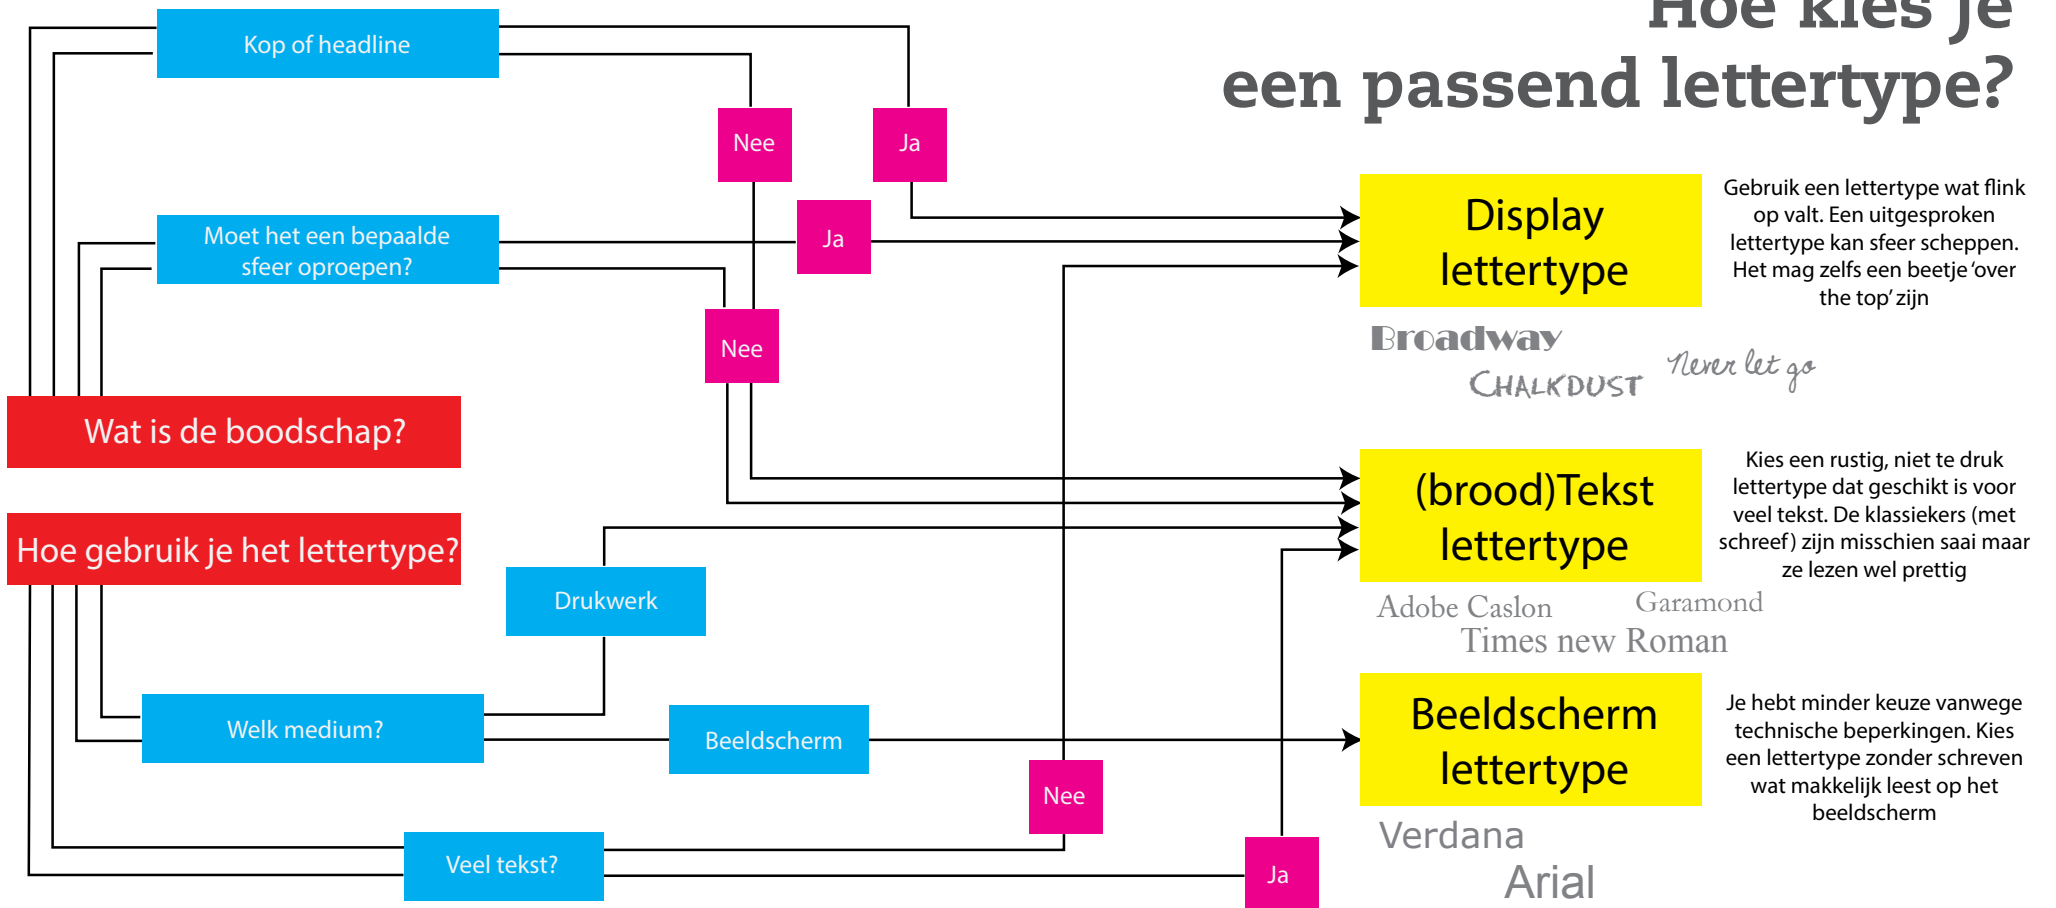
Hoe kies je
een passend lettertype?

Kop of headline

Nee

Ja

Moet het een bepaalde sfeer oproepen?

Ja

Nee

Display lettertype

Gebruik een lettertype wat flink op valt. Een uitgesproken lettertype kan sfeer scheppen. Het mag zelfs een beetje 'over the top' zijn

Broadway

Chalkdust

Never let go

Wat is de boodschap?

Hoe gebruik je het lettertype?

(brood)Tekst lettertype

Kies een rustig, niet te druk lettertype dat geschikt is voor veel tekst. De klassiekers (met schreef) zijn misschien saai maar ze lezen wel prettig

Adobe Caslon

Garamond

Times new Roman

Drukwerk

Welk medium?

Beeldscherm

Beeldscherm lettertype

Je hebt minder keuze vanwege technische beperkingen. Kies een lettertype zonder schreven wat makkelijk leest op het beeldscherm

Nee

Veel tekst?

Ja

Verdana

Arial